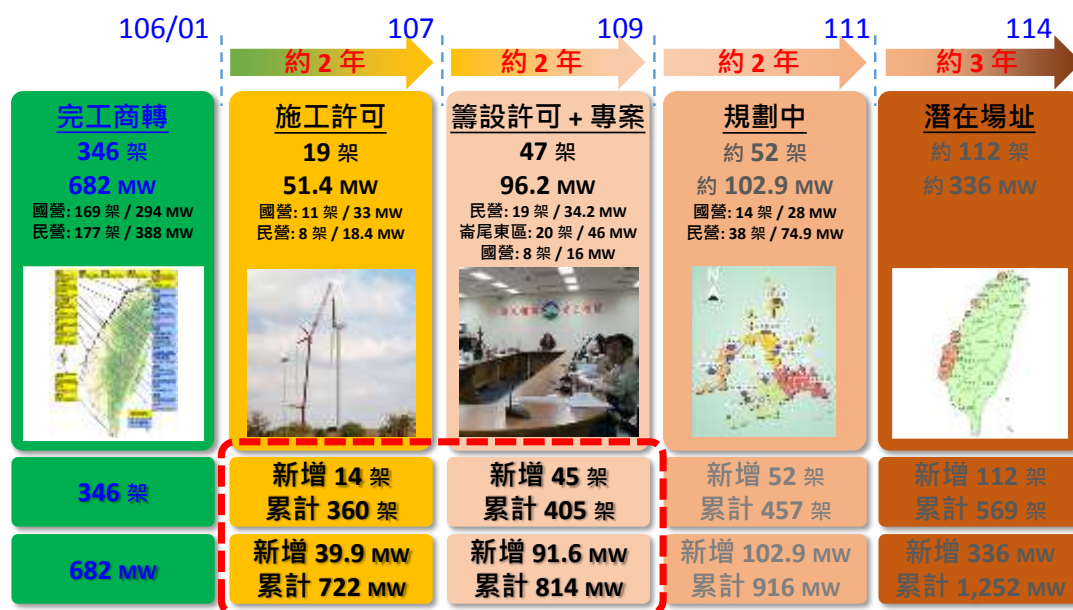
106/01

107

109

111

114

約 2 年

約 2 年

約 2 年

約 3 年

完工商轉
346 架
682 MW
國營: 169 架 / 294 MW
民營: 177 架 / 388 MW

施工許可
19 架
51.4 MW
國營: 11 架 / 33 MW
民營: 8 架 / 18.4 MW

籌設許可 + 專案
47 架
96.2 MW
民營: 19 架 / 34.2 MW
崙尾東區: 20 架 / 46 MW
國營: 8 架 / 16 MW

規劃中
約 52 架
約 102.9 MW
國營: 14 架 / 28 MW
民營: 38 架 / 74.9 MW

潛在場址
約 112 架
約 336 MW

346 架

新增 14 架
累計 360 架

新增 45 架
累計 405 架

新增 52 架
累計 457 架

新增 112 架
累計 569 架

682 MW

新增 39.9 MW
累計 722 MW

新增 91.6 MW
累計 814 MW

新增 102.9 MW
累計 916 MW

新增 336 MW
累計 1,252 MW